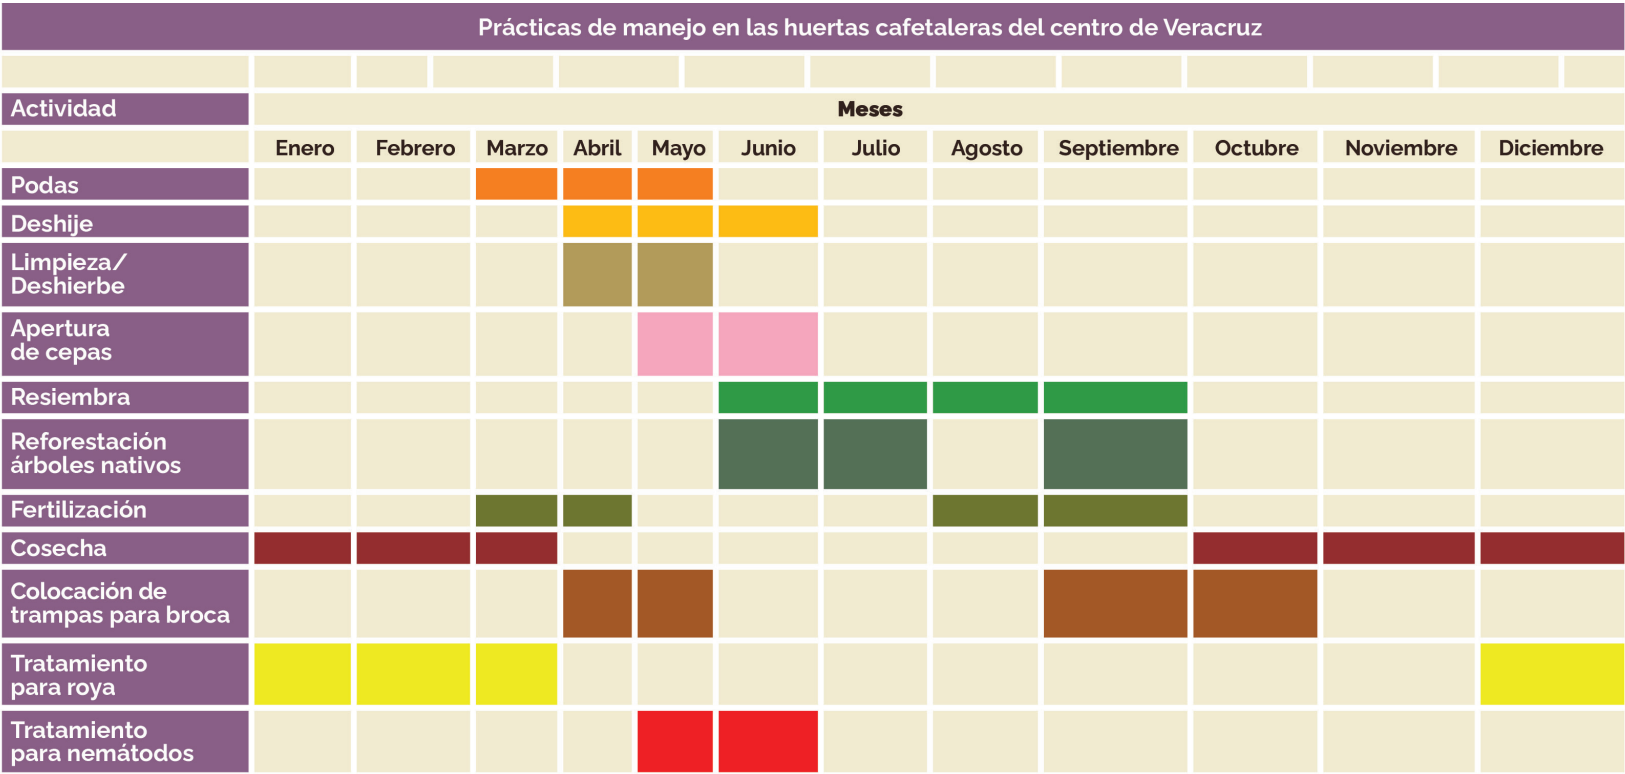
Prácticas de manejo en las huertas cafetaleras del centro de Veracruz

| Actividad | Meses | | | | | | | | | | | |
|---|---|---|---|---|---|---|---|---|---|---|---|---|
| | Enero | Febrero | Marzo | Abril | Mayo | Junio | Julio | Agosto | Septiembre | Octubre | Noviembre | Diciembre |
| Podas | | | | | | | | | | | | |
| Deshije | | | | | | | | | | | | |
| Limpieza/ Deshierbe | | | | | | | | | | | | |
| Apertura de cepas | | | | | | | | | | | | |
| Resiembra | | | | | | | | | | | | |
| Reforestación árboles nativos | | | | | | | | | | | | |
| Fertilización | | | | | | | | | | | | |
| Cosecha | | | | | | | | | | | | |
| Colocación de trampas para broca | | | | | | | | | | | | |
| Tratamiento para roya | | | | | | | | | | | | |
| Tratamiento para nemátodos | | | | | | | | | | | | |